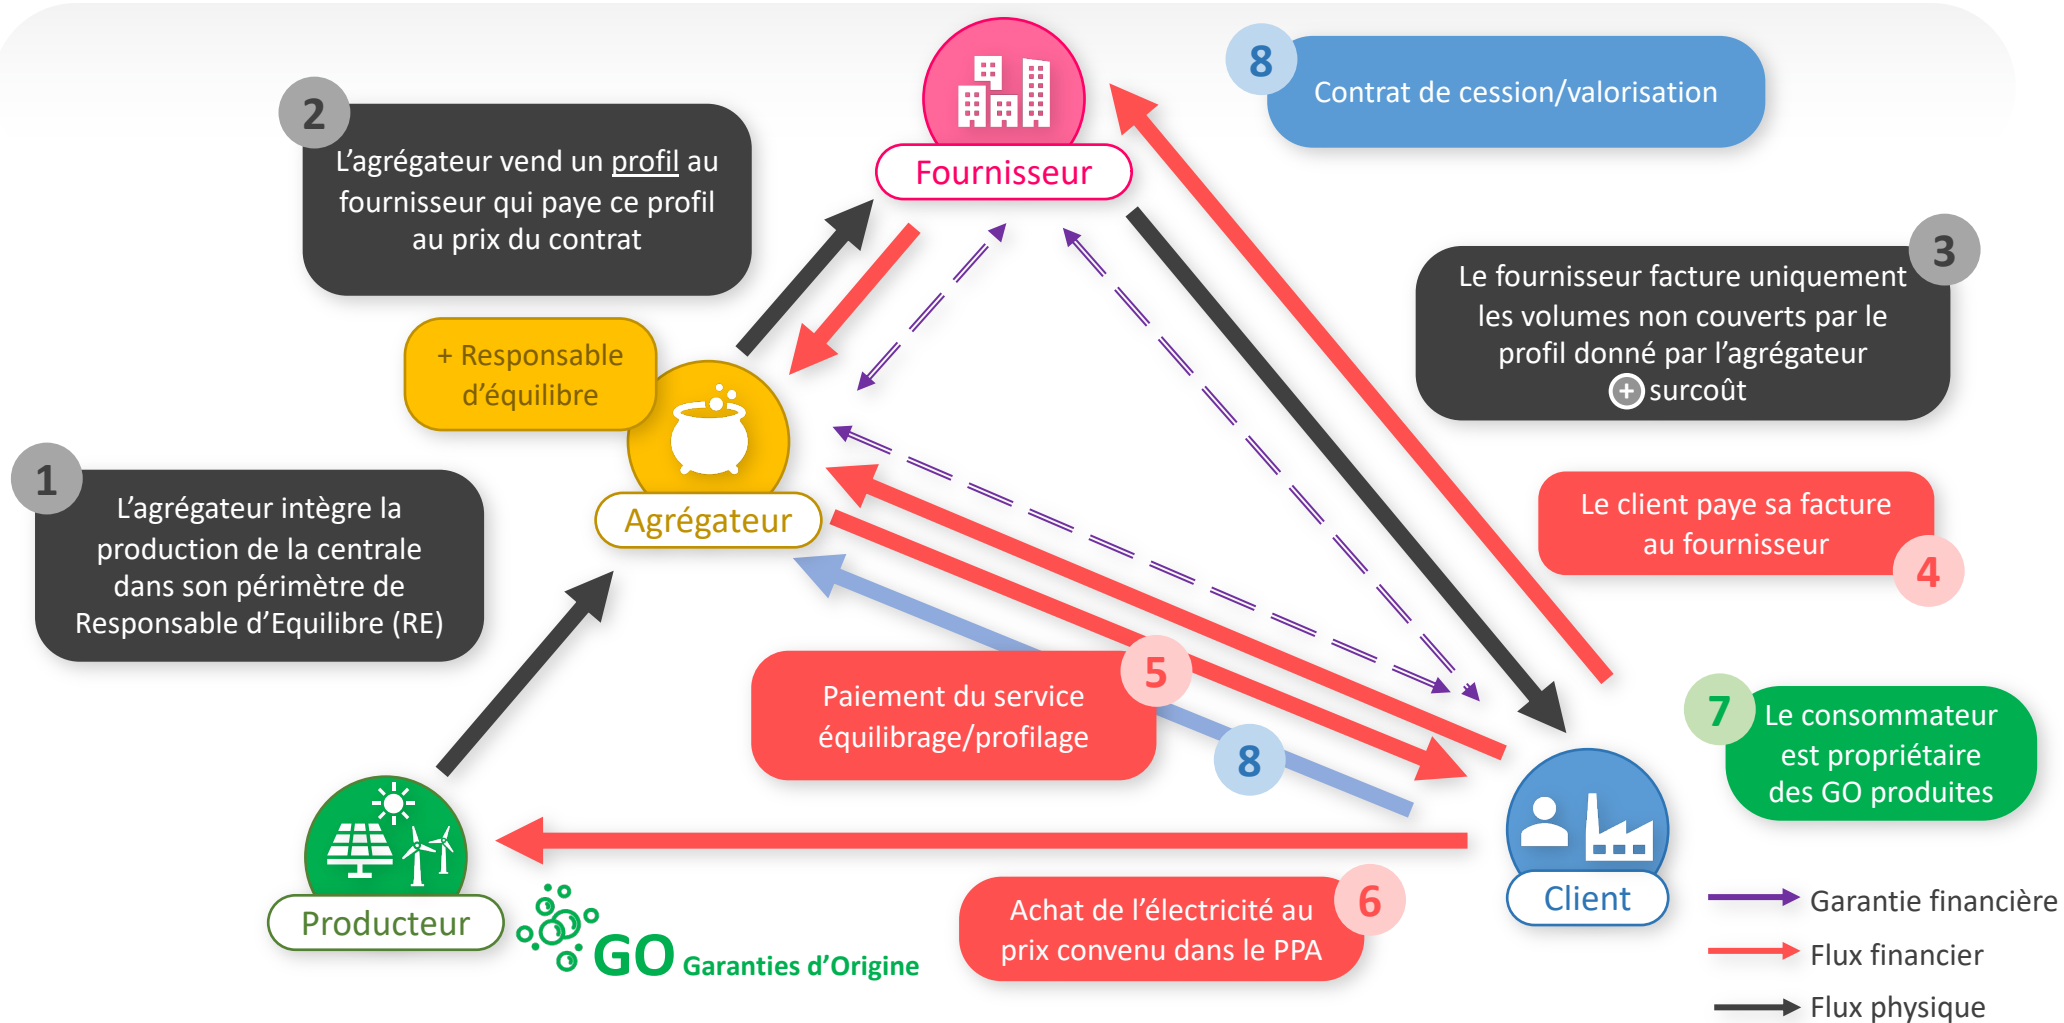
8
Contrat de cession/valorisation

Fournisseur

2
L'agrégateur vend un profil au fournisseur qui paye ce profil au prix du contrat

3
Le fournisseur facture uniquement les volumes non couverts par le profil donné par l'agrégateur
+ surcoût

+ Responsable d'équilibre

Agrégateur

1
L'agrégateur intègre la production de la centrale dans son périmètre de Responsable d'Equilibre (RE)

Le client paye sa facture au fournisseur
4

5
Paiement du service équilibrage/profilage

8

7
Le consommateur est propriétaire des GO produites

Producteur

GO Garanties d'Origine

Achat de l'électricité au prix convenu dans le PPA
6

Client

Garantie financière
Flux financier
Flux physique